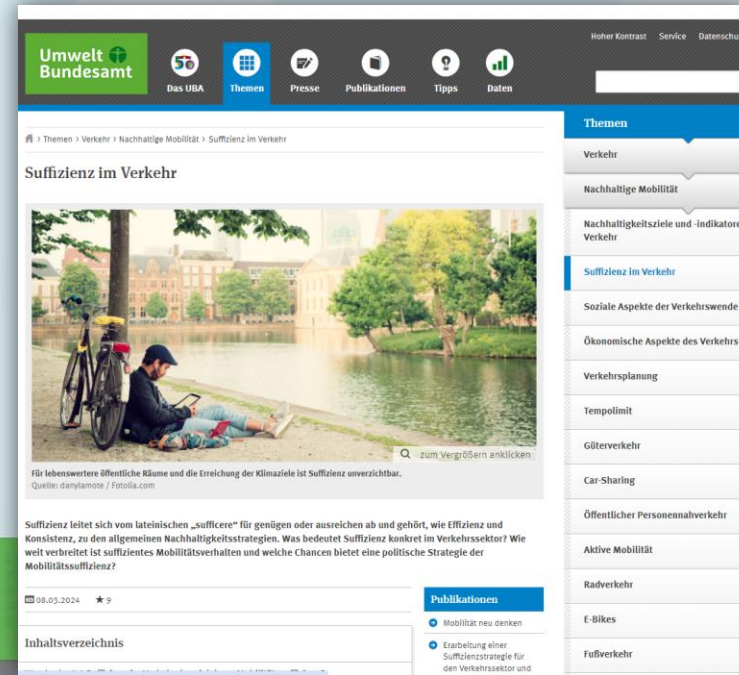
Umwelt Bundesamt

50

Das UBA Themen Presse Publikationen Tipps Daten

Hoher Kontrast Service Datenschu

› Themen › Verkehr › Nachhaltige Mobilität › Suffizienz im Verkehr

Suffizienz im Verkehr

zum Vergrößern anklicken

Für lebenswertere öffentliche Räume und die Erreichung der Klimaziele ist Suffizienz unverzichtbar.
Quelle: danylamote / Fotolia.com

Suffizienz leitet sich vom lateinischen „sufficere" für genügen oder ausreichen ab und gehört, wie Effizienz und Konsistenz, zu den allgemeinen Nachhaltigkeitsstrategien. Was bedeutet Suffizienz konkret im Verkehrssektor? Wie weit verbreitet ist suffizientes Mobilitätsverhalten und welche Chancen bietet eine politische Strategie der Mobilitätssuffizienz?

08.03.2024 ★ 9

Inhaltsverzeichnis

Publikationen

Mobilität neu denken

Erarbeitung einer Suffizienzstrategie für den Verkehrssektor und

Themen

Verkehr

Nachhaltige Mobilität

Nachhaltigkeitsziele und -indikatore Verkehr

Suffizienz im Verkehr

Soziale Aspekte der Verkehrswende

Ökonomische Aspekte des Verkehrs

Verkehrsplanung

Tempolimit

Güterverkehr

Car-Sharing

Öffentlicher Personennahverkehr

Aktive Mobilität

Radverkehr

E-Bikes

Fußverkehr